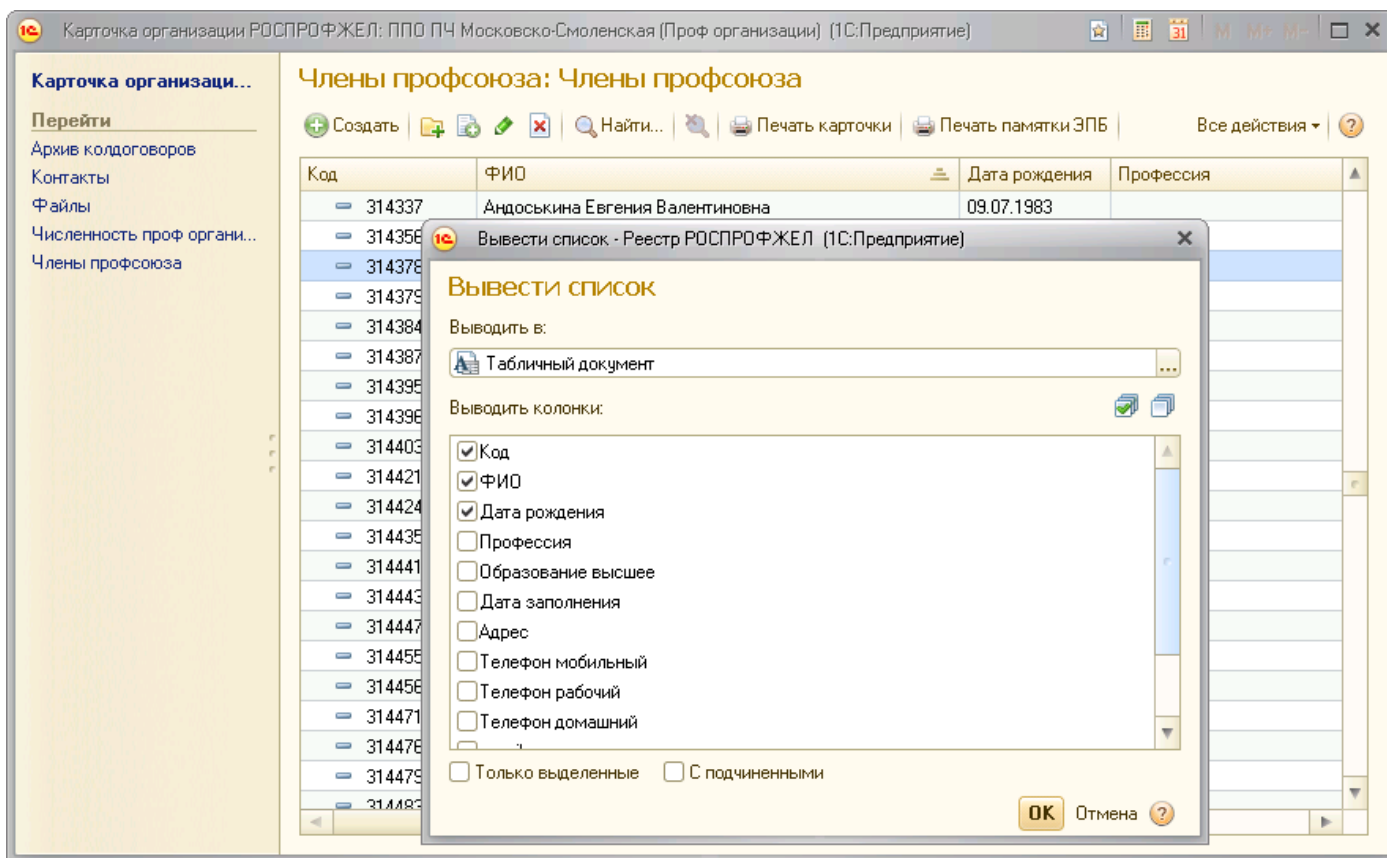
Карточка организации РОСПРОФЖЕЛ: ППО ПЧ Московско-Смоленская (Проф организации) (1С:Предприятие)

Карточка организаци...

Перейти

Архив колдоговоров

Контакты

Файлы

Численность проф органи...

Члены профсоюза

Члены профсоюза: Члены профсоюза

Создать | Найти... | Печать карточки | Печать памятки ЭПБ | Все действия ▾ | ?

| Код | ФИО | Дата рождения | Профессия |
|---|---|---|---|
| 314337 | Андоськина Евгения Валентиновна | 09.07.1983 | |
| 31435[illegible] | | | |
| 31437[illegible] | | | |
| 31437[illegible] | | | |
| 31438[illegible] | | | |
| 31438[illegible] | | | |
| 31439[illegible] | | | |
| 31439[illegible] | | | |
| 31440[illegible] | | | |
| 31442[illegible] | | | |
| 31442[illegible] | | | |
| 31443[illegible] | | | |
| 31444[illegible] | | | |
| 31444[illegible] | | | |
| 31444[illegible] | | | |
| 31445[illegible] | | | |
| 31445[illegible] | | | |
| 31447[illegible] | | | |
| 31447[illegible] | | | |
| 31447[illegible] | | | |
| 31448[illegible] | | | |

Вывести список - Реестр РОСПРОФЖЕЛ (1С:Предприятие)

Вывести список

Выводить в:

Табличный документ

Выводить колонки:

☑ Код
☑ ФИО
☑ Дата рождения
☐ Профессия
☐ Образование высшее
☐ Дата заполнения
☐ Адрес
☐ Телефон мобильный
☐ Телефон рабочий
☐ Телефон домашний

☐ Только выделенные ☐ С подчиненными

OK Отмена ?